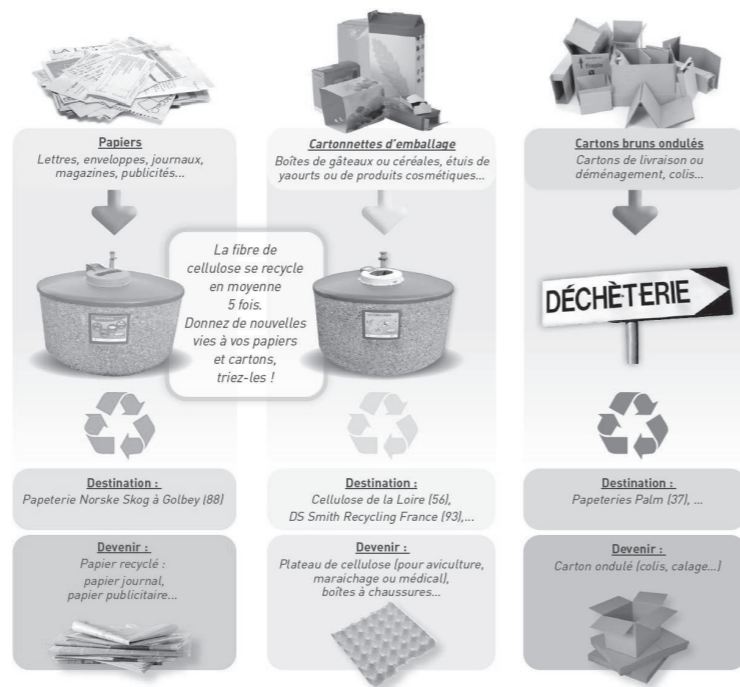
Papiers
Lettres, enveloppes, journaux, magazines, publicités...

Cartonnettes d'emballage
Boîtes de gâteaux ou céréales, étuis de yaourts ou de produits cosmétiques...

Cartons bruns ondulés
Cartons de livraison ou déménagement, colis...

La fibre de cellulose se recycle en moyenne 5 fois. Donnez de nouvelles vies à vos papiers et cartons, triez-les !

DÉCHÈTERIE

Destination :
Papeterie Norske Skog à Golbey (88)

Destination :
Cellulose de la Loire (56), DS Smith Recycling France (93),...

Destination :
Papeteries Palm (37), ...

Devenir :
Papier recyclé : papier journal, papier publicitaire...

Devenir :
Plateau de cellulose (pour aviculture, maraichage ou médical), boîtes à chaussures...

Devenir :
Carton ondulé (colis, calage...)